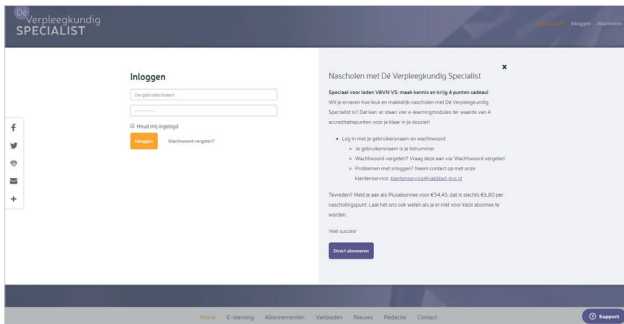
Dé Verpleegkundig SPECIALIST

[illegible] Inloggen Abonneren

Inloggen

Uw gebruikersnaam

Wachtwoord

Houd mij ingelogd

Inloggen

Wachtwoord vergeten?

×

Nascholen met Dé Verpleegkundig Specialist

Speciaal voor leden V&VN VS: maak kennis en krijg 4 punten cadeau!

Wil je ervaren hoe leuk en makkelijk nascholen met Dé Verpleegkundig Specialist is? Dat kan: er staan vier e-learningmodules ter waarde van 4 accreditatiepunten voor je klaar in je dossier!

- Log in met je gebruikersnaam en wachtwoord
  - Je gebruikersnaam is je lidnummer
  - Wachtwoord vergeten? Vraag deze aan via 'Wachtwoord vergeten'
  - Problemen met inloggen? Neem contact op met onze klantenservice: klantenservice@vakblad-dvs.nl

Tevreden? Meld je aan als Plusabonnee voor €54,45, dat is slechts €6,80 per nascholingspunt. Laat het ons ook weten als je niet voor klost abonnee te worden.

Veel succes!

Direct abonneren

Home E-learning Abonnementen Vakbladen Nieuws Redactie Contact

Support